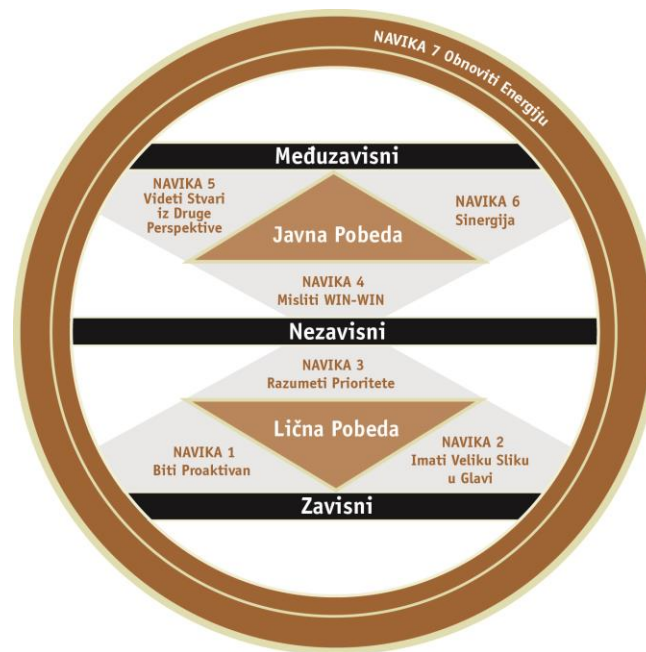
NAVIKA 7 Obnoviti Energiju

Međuzavisni

NAVIKA 5
Videti Stvari iz Druge Perspektive

Javna Pobeda

NAVIKA 6
Sinergija

NAVIKA 4
Misliti WIN-WIN

Nezavisni

NAVIKA 3
Razumeti Prioritete

Lična Pobeda

NAVIKA 1
Biti Proaktivan

NAVIKA 2
Imati Veliku Sliku u Glavi

Zavisni